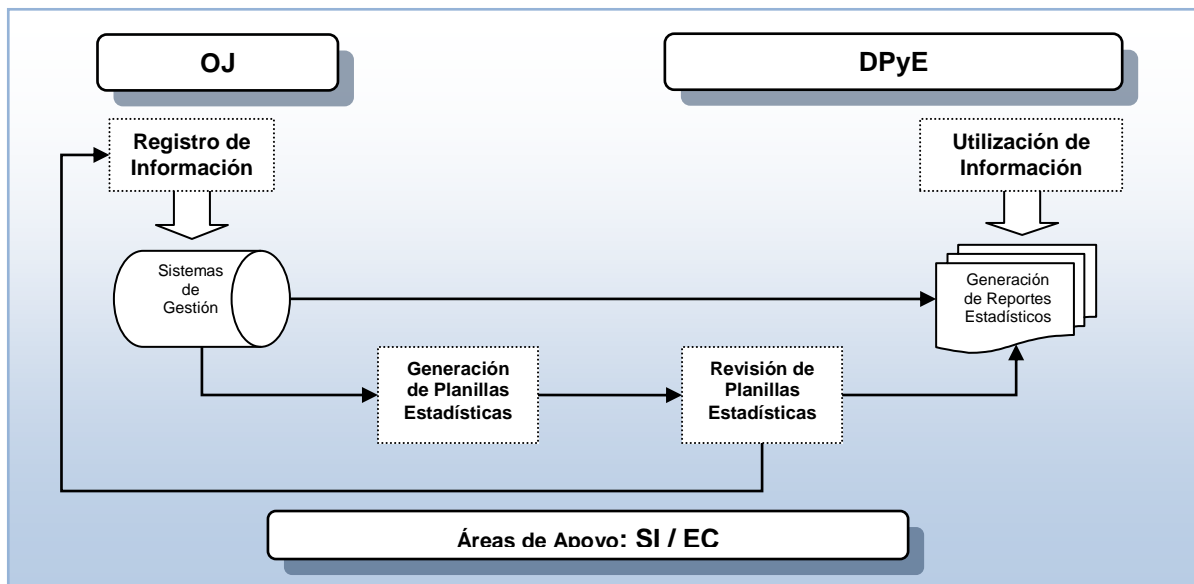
OJ

DPyE

Registro de Información

Utilización de Información

Sistemas de Gestión

Generación de Reportes Estadísticos

Generación de Planillas Estadísticas

Revisión de Planillas Estadísticas

Áreas de Apoyo: SI / EC